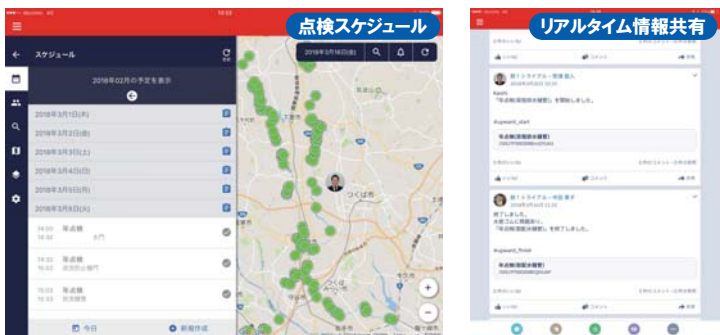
点検スケジュール

スケジュール

2018年3月16日(金)

2018年02月の予定を表示

2018年3月1日(木)

2018年3月2日(金)

2018年3月3日(土)

2018年3月4日(日)

2018年3月5日(月)

2018年3月6日(火)

2018年3月8日(木)

14:00 18:00 年点検

14:01 16:00 年点検

16:03 18:00 年点検

今日

新規作成

リアルタイム情報共有

「年点検(国道防水確認)」を開始しました。

#upward_start

年点検(国道防水確認)

終了しました。

「年点検(国道防水確認)」を終了しました。

#upward_finish

年点検(国道防水確認)